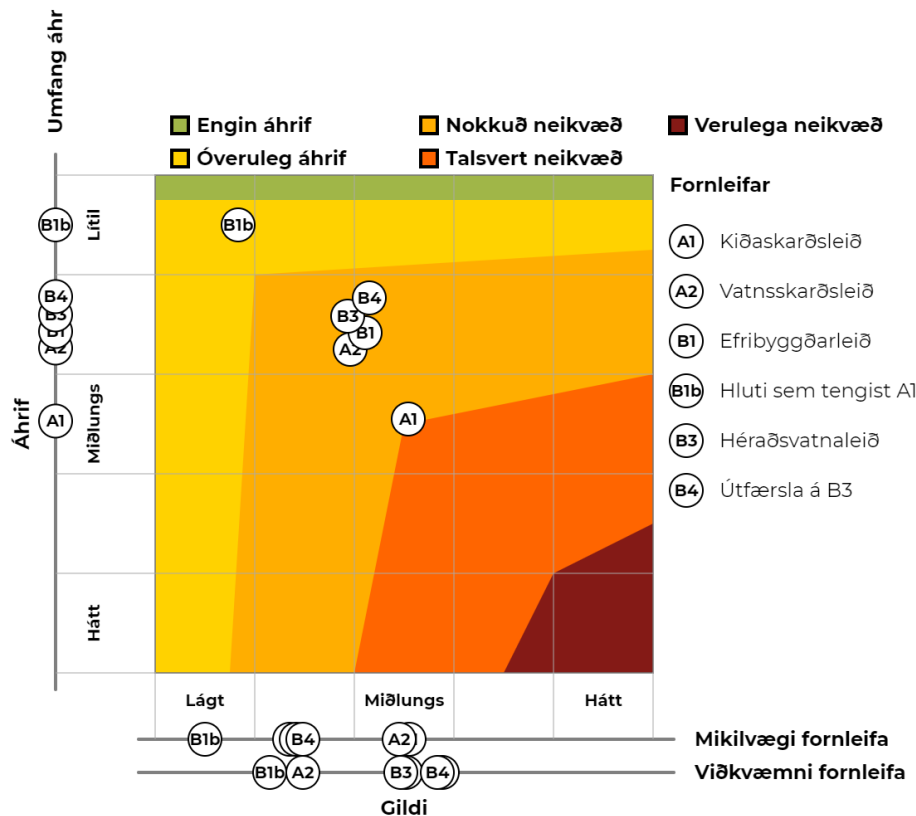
Umfang áhr

Engin áhrif
Óveruleg áhrif
Nokkuð neikvæð
Talsvert neikvæð
Verulega neikvæð

Fornleifar

A1 Kiðaskarðsleið
A2 Vatnsskarðsleið
B1 Efribyggðarleið
B1b Hluti sem tengist A1
B3 Héraðsvatnaleið
B4 Útfærsla á B3

Áhrif

Lítil
Miðlungs
Hátt

B1b
B4
B3
B1
A2
A1

B1b
B4
B3
B1
A2
A1

Lágt
Miðlungs
Hátt

B1b
B4
A2
Mikilvægi fornleifa

B1b
A2
B3
B4
Viðkvæmni fornleifa

Gildi